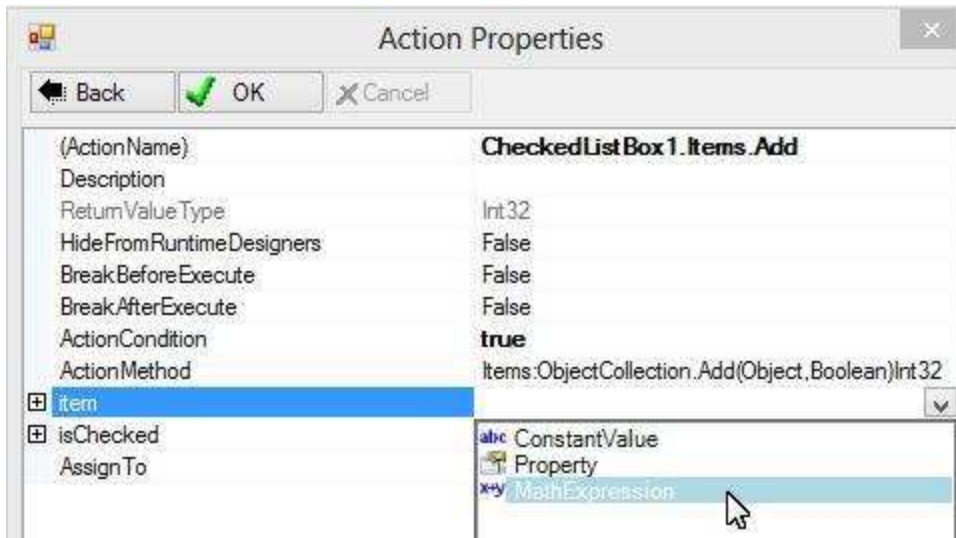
Action Properties

Back
OK
Cancel

| | |
|---|---|
| (ActionName) | CheckedListBox1.Items.Add |
| Description | |
| ReturnValueType | Int32 |
| HideFromRuntimeDesigners | False |
| BreakBeforeExecute | False |
| BreakAfterExecute | False |
| ActionCondition | true |
| ActionMethod | Items:ObjectCollection.Add(Object,Boolean)Int32 |
| item | |
| isChecked | |
| AssignTo | |

abc ConstantValue
Property
x+y MathExpression